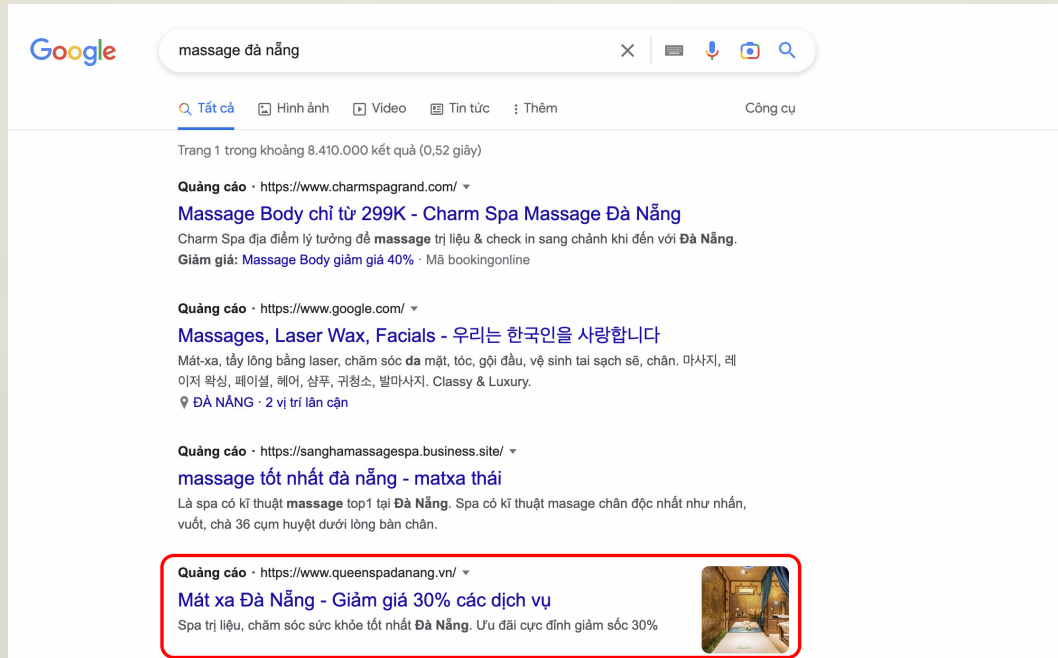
Google

massage đà nẵng

Tất cả
Hình ảnh
Video
Tin tức
Thêm
Công cụ

Trang 1 trong khoảng 8.410.000 kết quả (0,52 giây)

Quảng cáo · https://www.charmspagrand.com/

Massage Body chỉ từ 299K - Charm Spa Massage Đà Nẵng

Charm Spa địa điểm lý tưởng để massage trị liệu & check in sang chảnh khi đến với Đà Nẵng.
Giảm giá: Massage Body giảm giá 40% · Mã bookingonline

Quảng cáo · https://www.google.com/

Massages, Laser Wax, Facials - 우리는 한국인을 사랑합니다

Mát-xa, tẩy lông bằng laser, chăm sóc da mặt, tóc, gội đầu, vệ sinh tai sạch sẽ, chân. 마사지, 레이저 왁싱, 페이셜, 헤어, 샴푸, 귀청소, 발마사지. Classy & Luxury.
ĐÀ NẴNG · 2 vị trí lân cận

Quảng cáo · https://sanghamassagespa.business.site/

massage tốt nhất đà nẵng - matxa thái

Là spa có kĩ thuật massage top1 tại Đà Nẵng. Spa có kĩ thuật masage chân độc nhất như nhấn, vuốt, chà 36 cụm huyệt dưới lòng bàn chân.

Quảng cáo · https://www.queenspadanang.vn/

Mát xa Đà Nẵng - Giảm giá 30% các dịch vụ

Spa trị liệu, chăm sóc sức khỏe tốt nhất Đà Nẵng. Ưu đãi cực đỉnh giảm sốc 30%